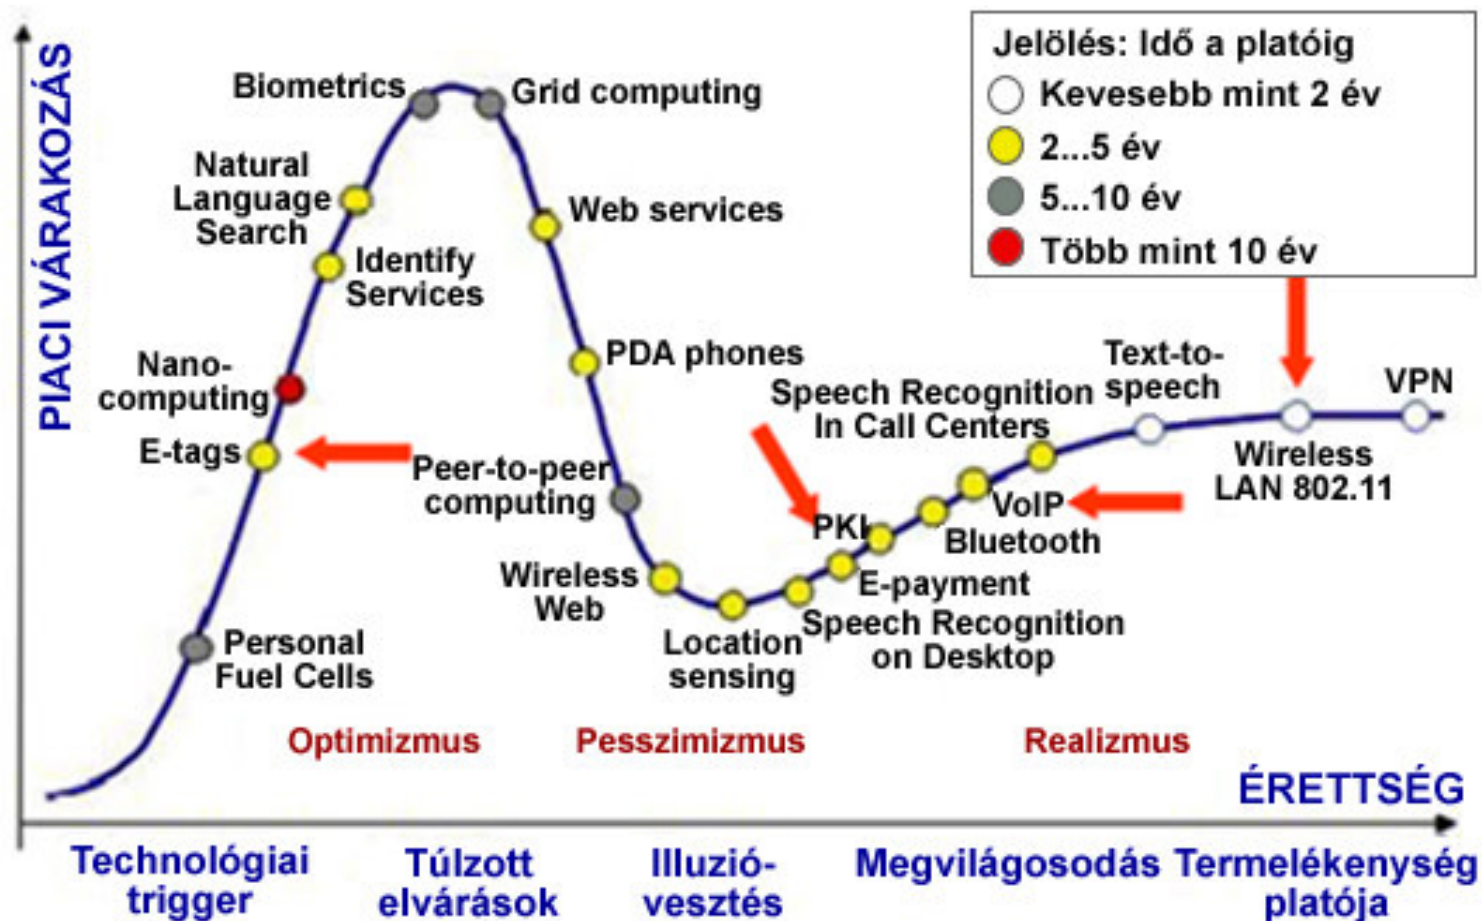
PIACI VÁRAKOZÁS

Jelölés: Idő a platóig
Kevesebb mint 2 év
2...5 év
5...10 év
Több mint 10 év

Biometrics
Grid computing
Natural Language Search
Web services
Identify Services
PDA phones
Nano-computing
Text-to-speech
VPN
Speech Recognition In Call Centers
E-tags
Peer-to-peer computing
Wireless LAN 802.11
PKI
VoIP
Bluetooth
Wireless Web
E-payment
Speech Recognition on Desktop
Location sensing
Personal Fuel Cells

Optimizmus
Pesszimizmus
Realizmus

ÉRETTSÉG

Technológiai trigger
Túlzott elvárások
Illuzió-vesztés
Megvilágosodás
Termelékenység platója